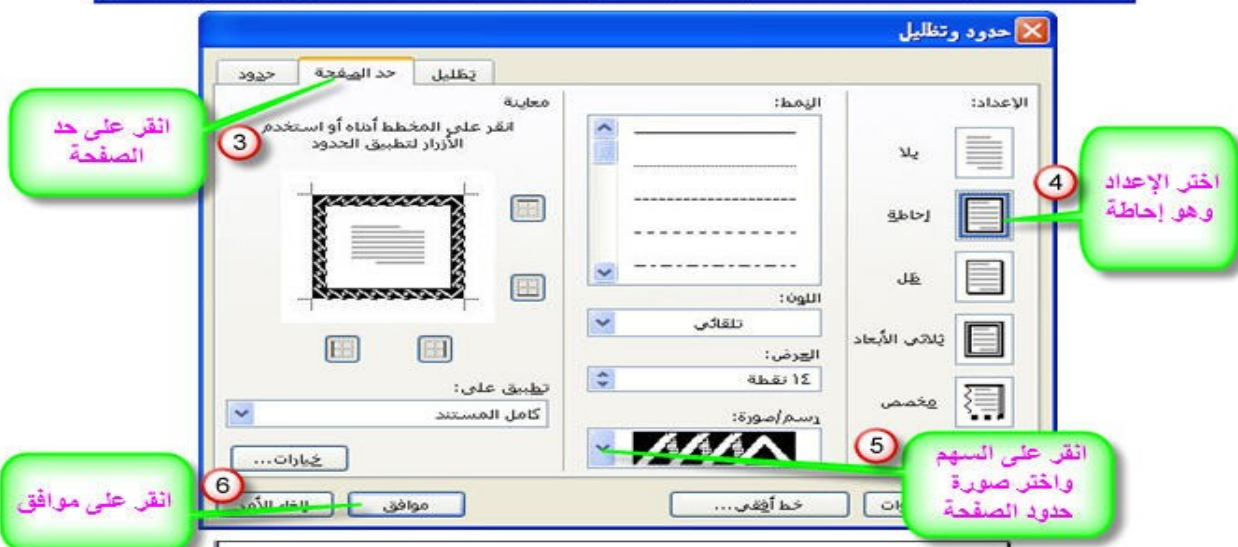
حدود وتظليل

حدود | حد الصفحة | تظليل

انقر على حد الصفحة

3

معاينة

انقر على المخطط أدناه أو استخدم الأزرار لتطبيق الحدود

النمط:

الإعداد:

بلا

4

اختر الإعداد وهو إحاطة

إحاطة

ظل

ثلاثي الأبعاد

مخصص

اللون:

تلقائي

العرض:

١٤ نقطة

رسم/صورة:

تطبيق على:

كامل المستند

خيارات...

5

انقر على السهم واختر صورة حدود الصفحة

6

انقر على موافق

موافق

إلغاء الأمر

خط أفقي...

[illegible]ات